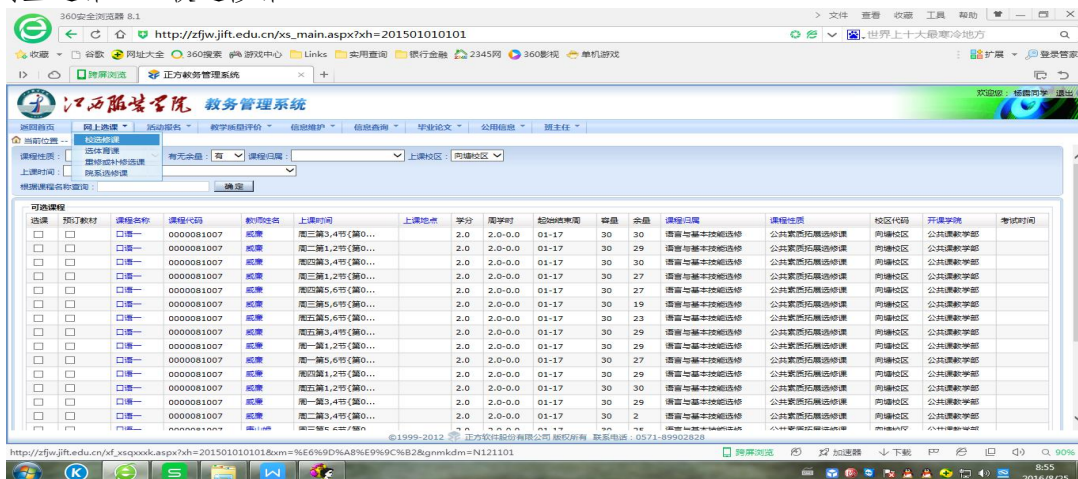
360安全浏览器 8.1

> 文件 查看 收藏 工具 帮助

http://zfjw.jift.edu.cn/xs_main.aspx?xh=201501010101

世界上十大最寒冷地方

收藏 谷歌 网址大全 360搜索 游戏中心 Links 实用查询 银行金融 2345网 360影视 单机游戏

扩展 登录管家

跨屏浏览 正方教务管理系统

江西服装学院 教务管理系统

欢迎您：杨 同学 退出

返回首页 网上选课 活动报名 教学质量评价 信息维护 信息查询 毕业论文 公用信息 班主任

当前位置 --

校选修课
选体育课
重修或补修选课
跨系选修课

课程性质： 有无余量： 有 课程归属： 上课校区： 向塘校区
上课时间：
根据课程名称查询： 确 定

可选课程

| 选课 | 预订教材 | 课程名称 | 课程代码 | 教师姓名 | 上课时间 | 上课地点 | 学分 | 周学时 | 起始结束周 | 容量 | 余量 | 课程归属 | 课程性质 | 校区代码 | 开课学院 | 考试时间 |
|---|---|---|---|---|---|---|---|---|---|---|---|---|---|---|---|---|
| □ | □ | 口语一 | 0000081007 | 戚康 | 周三第3,4节{第0... | | 2.0 | 2.0-0.0 | 01-17 | 30 | 30 | 语言与基本技能选修 | 公共素质拓展选修课 | 向塘校区 | 公共课教学部 | |
| □ | □ | 口语一 | 0000081007 | 戚康 | 周二第1,2节{第0... | | 2.0 | 2.0-0.0 | 01-17 | 30 | 29 | 语言与基本技能选修 | 公共素质拓展选修课 | 向塘校区 | 公共课教学部 | |
| □ | □ | 口语一 | 0000081007 | 戚康 | 周四第3,4节{第0... | | 2.0 | 2.0-0.0 | 01-17 | 30 | 30 | 语言与基本技能选修 | 公共素质拓展选修课 | 向塘校区 | 公共课教学部 | |
| □ | □ | 口语一 | 0000081007 | 戚康 | 周三第1,2节{第0... | | 2.0 | 2.0-0.0 | 01-17 | 30 | 27 | 语言与基本技能选修 | 公共素质拓展选修课 | 向塘校区 | 公共课教学部 | |
| □ | □ | 口语一 | 0000081007 | 戚康 | 周四第5,6节{第0... | | 2.0 | 2.0-0.0 | 01-17 | 30 | 27 | 语言与基本技能选修 | 公共素质拓展选修课 | 向塘校区 | 公共课教学部 | |
| □ | □ | 口语一 | 0000081007 | 戚康 | 周三第5,6节{第0... | | 2.0 | 2.0-0.0 | 01-17 | 30 | 19 | 语言与基本技能选修 | 公共素质拓展选修课 | 向塘校区 | 公共课教学部 | |
| □ | □ | 口语一 | 0000081007 | 戚康 | 周四第5,6节{第0... | | 2.0 | 2.0-0.0 | 01-17 | 30 | 23 | 语言与基本技能选修 | 公共素质拓展选修课 | 向塘校区 | 公共课教学部 | |
| □ | □ | 口语一 | 0000081007 | 戚康 | 周五第3,4节{第0... | | 2.0 | 2.0-0.0 | 01-17 | 30 | 29 | 语言与基本技能选修 | 公共素质拓展选修课 | 向塘校区 | 公共课教学部 | |
| □ | □ | 口语一 | 0000081007 | 戚康 | 周一第1,2节{第0... | | 2.0 | 2.0-0.0 | 01-17 | 30 | 29 | 语言与基本技能选修 | 公共素质拓展选修课 | 向塘校区 | 公共课教学部 | |
| □ | □ | 口语一 | 0000081007 | 戚康 | 周一第5,6节{第0... | | 2.0 | 2.0-0.0 | 01-17 | 30 | 27 | 语言与基本技能选修 | 公共素质拓展选修课 | 向塘校区 | 公共课教学部 | |
| □ | □ | 口语一 | 0000081007 | 戚康 | 周四第1,2节{第0... | | 2.0 | 2.0-0.0 | 01-17 | 30 | 29 | 语言与基本技能选修 | 公共素质拓展选修课 | 向塘校区 | 公共课教学部 | |
| □ | □ | 口语一 | 0000081007 | 戚康 | 周五第1,2节{第0... | | 2.0 | 2.0-0.0 | 01-17 | 30 | 30 | 语言与基本技能选修 | 公共素质拓展选修课 | 向塘校区 | 公共课教学部 | |
| □ | □ | 口语一 | 0000081007 | 戚康 | 周一第3,4节{第0... | | 2.0 | 2.0-0.0 | 01-17 | 30 | 29 | 语言与基本技能选修 | 公共素质拓展选修课 | 向塘校区 | 公共课教学部 | |
| □ | □ | 口语一 | 0000081007 | 戚康 | 周二第3,4节{第0... | | 2.0 | 2.0-0.0 | 01-17 | 30 | 2 | 语言与基本技能选修 | 公共素质拓展选修课 | 向塘校区 | 公共课教学部 | |

©1999-2012 正方软件股份有限公司 版权所有 联系电话：0571-89902828

http://zfjw.jift.edu.cn/xf_xsqxxxk.aspx?xh=201501010101&xm=%E6%9D%A8%E9%9C%B2&gnmkdm=N121101

跨屏浏览 加速器 下载 90%

8:55
2016/8/25